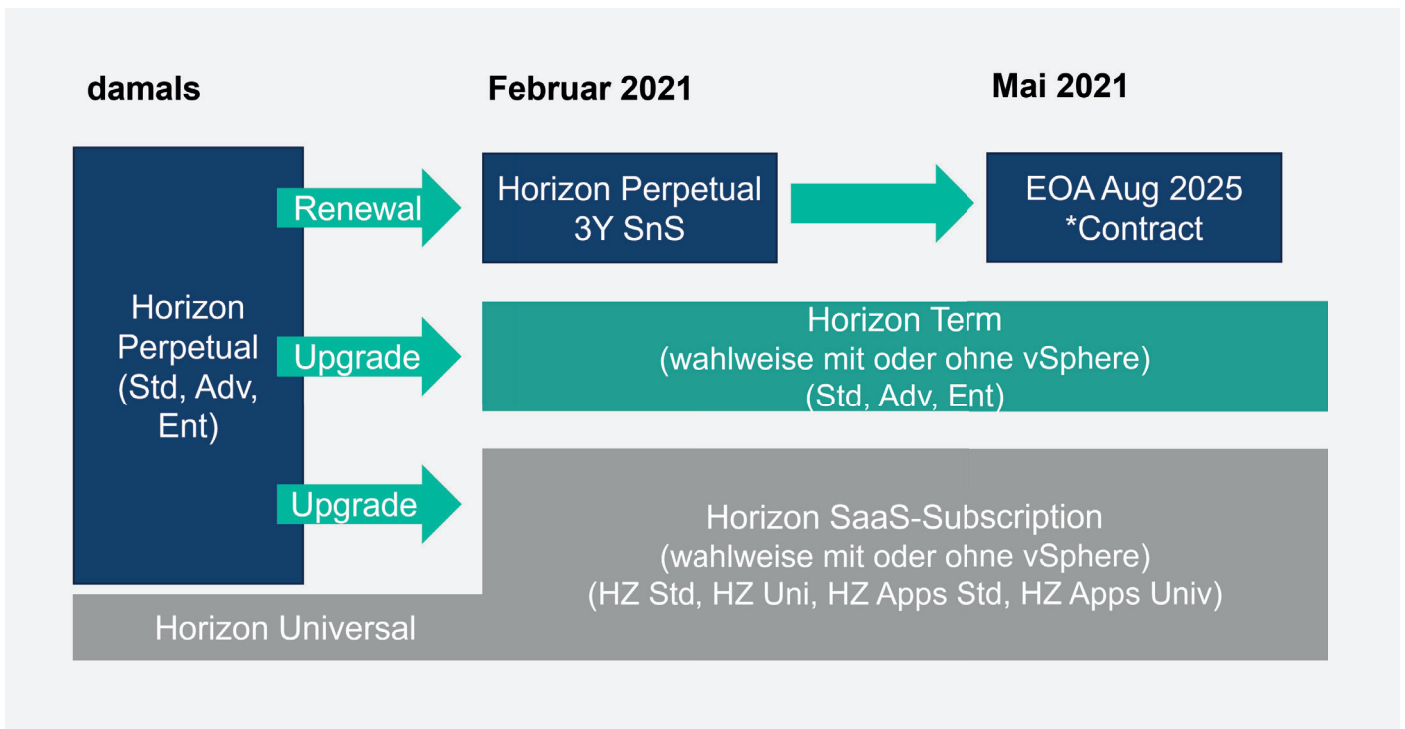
damals

Februar 2021

Mai 2021

Horizon Perpetual (Std, Adv, Ent)

Renewal

Horizon Perpetual 3Y SnS

EOA Aug 2025 *Contract

Upgrade

Horizon Term (wahlweise mit oder ohne vSphere) (Std, Adv, Ent)

Upgrade

Horizon SaaS-Subscription (wahlweise mit oder ohne vSphere) (HZ Std, HZ Uni, HZ Apps Std, HZ Apps Univ)

Horizon Universal